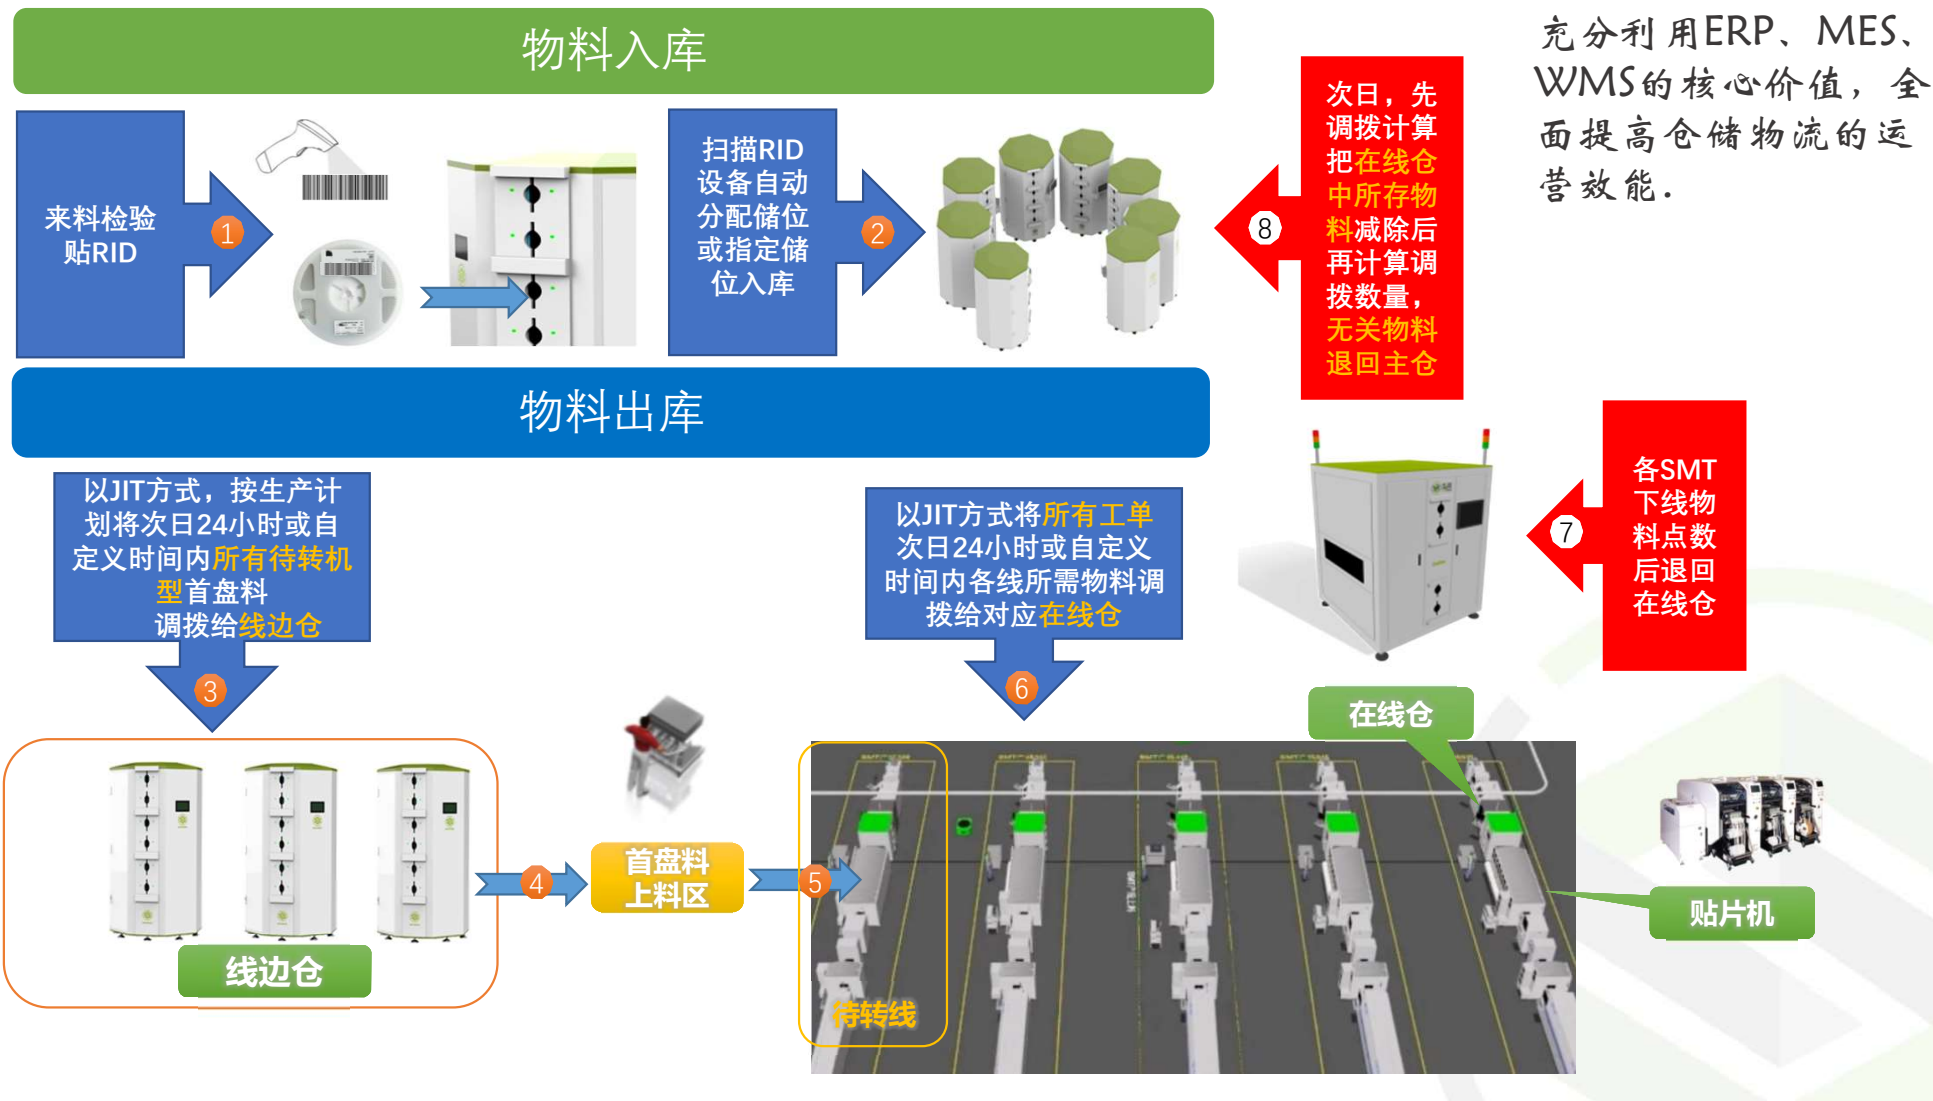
物料入库

来料检验贴RID

1

扫描RID设备自动分配储位或指定储位入库

2

次日，先调拨计算把在线仓中所存物料减除后再计算调拨数量，无关物料退回主仓

8

充分利用ERP、MES、WMS的核心价值，全面提高仓储物流的运营效能。

物料出库

以JIT方式，按生产计划将次日24小时或自定义时间内所有待转机型首盘料调拨给线边仓

3

以JIT方式将所有工单次日24小时或自定义时间内各线所需物料调拨给对应在线仓

6

各SMT下线物料点数后退回在线仓

7

在线仓

线边仓

4

首盘料上料区

5

待转线

贴片机